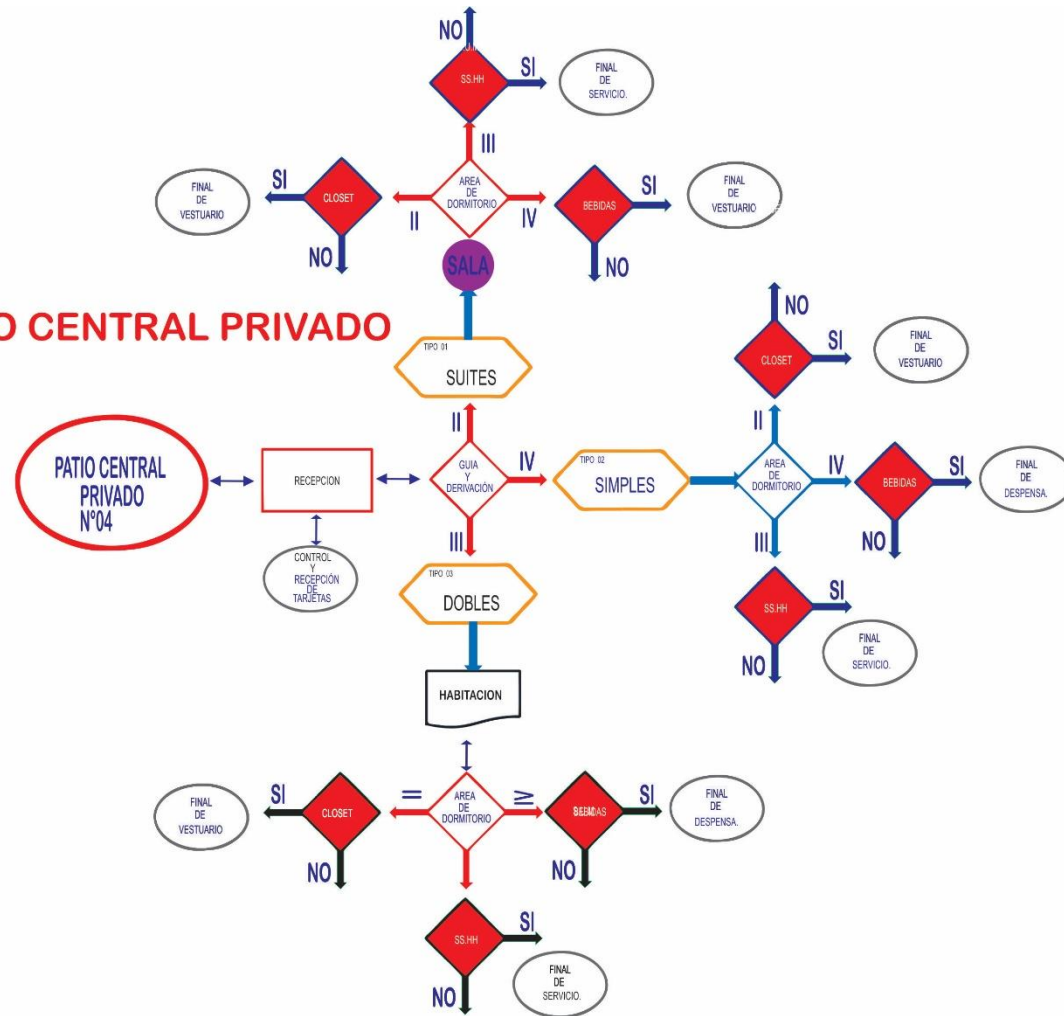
O CENTRAL PRIVADO

NO
SS.HH
SI
FINAL DE SERVICIO.
III
FINAL DE VESTUARIO
SI
CLOSET
II
AREA DE DORMITORIO
IV
BEBIDAS
SI
FINAL DE VESTUARIO
NO
NO
SALA
TIPO 01
SUITES
NO
CLOSET
SI
FINAL DE VESTUARIO
II
PATIO CENTRAL PRIVADO N°04
RECEPCION
GUIA Y DERIVACIÓN
IV
TIPO 02
SIMPLES
AREA DE DORMITORIO
IV
BEBIDAS
SI
FINAL DE DESPENSA.
CONTROL Y RECEPCIÓN DE TARJETAS
III
TIPO 03
DOBLES
III
NO
SS.HH
SI
FINAL DE SERVICIO.
NO
HABITACION
FINAL DE VESTUARIO
SI
CLOSET
=
AREA DE DORMITORIO
≥
BEBIDAS
SI
FINAL DE DESPENSA.
NO
NO
SS.HH
SI
FINAL DE SERVICIO.
NO